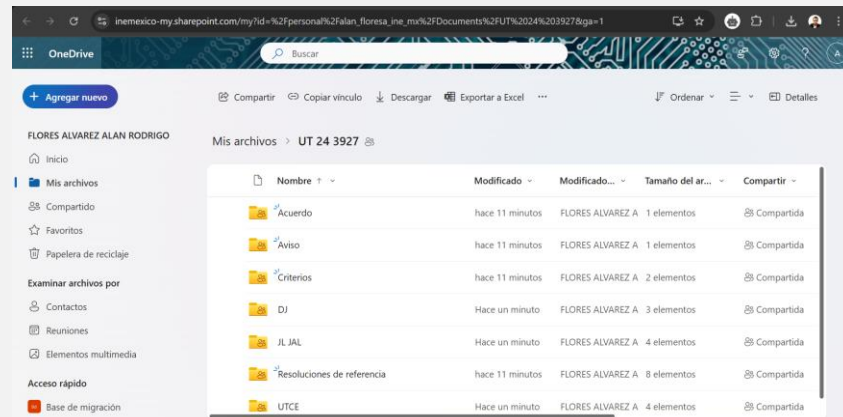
inemexico-my.sharepoint.com/my?id=%2Fpersonal%2Falan_floresa_ine_mx%2FDocuments%2FUT%2024%203927&ga=1

OneDrive

Buscar

+ Agregar nuevo

Compartir  Copiar vínculo  Descargar  Exportar a Excel  ···

Ordenar  Detalles

FLORES ALVAREZ ALAN RODRIGO

Inicio

Mis archivos

Compartido

Favoritos

Papelera de reciclaje

Examinar archivos por

Contactos

Reuniones

Elementos multimedia

Acceso rápido

Base de migración

Mis archivos > UT 24 3927

| Nombre ↑ | Modificado | Modificado... | Tamaño del ar... | Compartir |
|---|---|---|---|---|
| Acuerdo | hace 11 minutos | FLORES ALVAREZ A | 1 elementos | Compartida |
| Aviso | hace 11 minutos | FLORES ALVAREZ A | 1 elementos | Compartida |
| Criterios | hace 11 minutos | FLORES ALVAREZ A | 2 elementos | Compartida |
| DJ | Hace un minuto | FLORES ALVAREZ A | 3 elementos | Compartida |
| JL JAL | Hace un minuto | FLORES ALVAREZ A | 4 elementos | Compartida |
| Resoluciones de referencia | hace 11 minutos | FLORES ALVAREZ A | 8 elementos | Compartida |
| UTCE | Hace un minuto | FLORES ALVAREZ A | 4 elementos | Compartida |